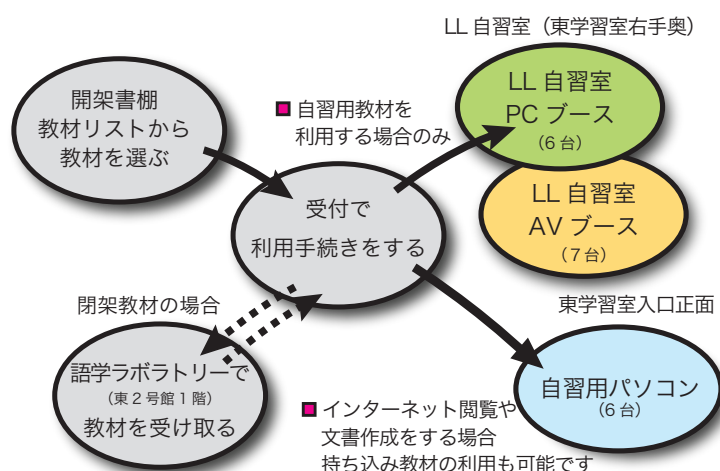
LL 自習室（東学習室右手奥）

開架書棚
教材リストから
教材を選ぶ

■ 自習用教材を
利用する場合のみ

LL 自習室
PC ブース
（6 台）

LL 自習室
AV ブース
（7 台）

受付で
利用手続きをする

閉架教材の場合

東学習室入口正面

語学ラボラトリーで
（東 2 号館 1 階）
教材を受け取る

自習用パソコン
（6 台）

■ インターネット閲覧や
文書作成をする場合
持ち込み教材の利用も可能です